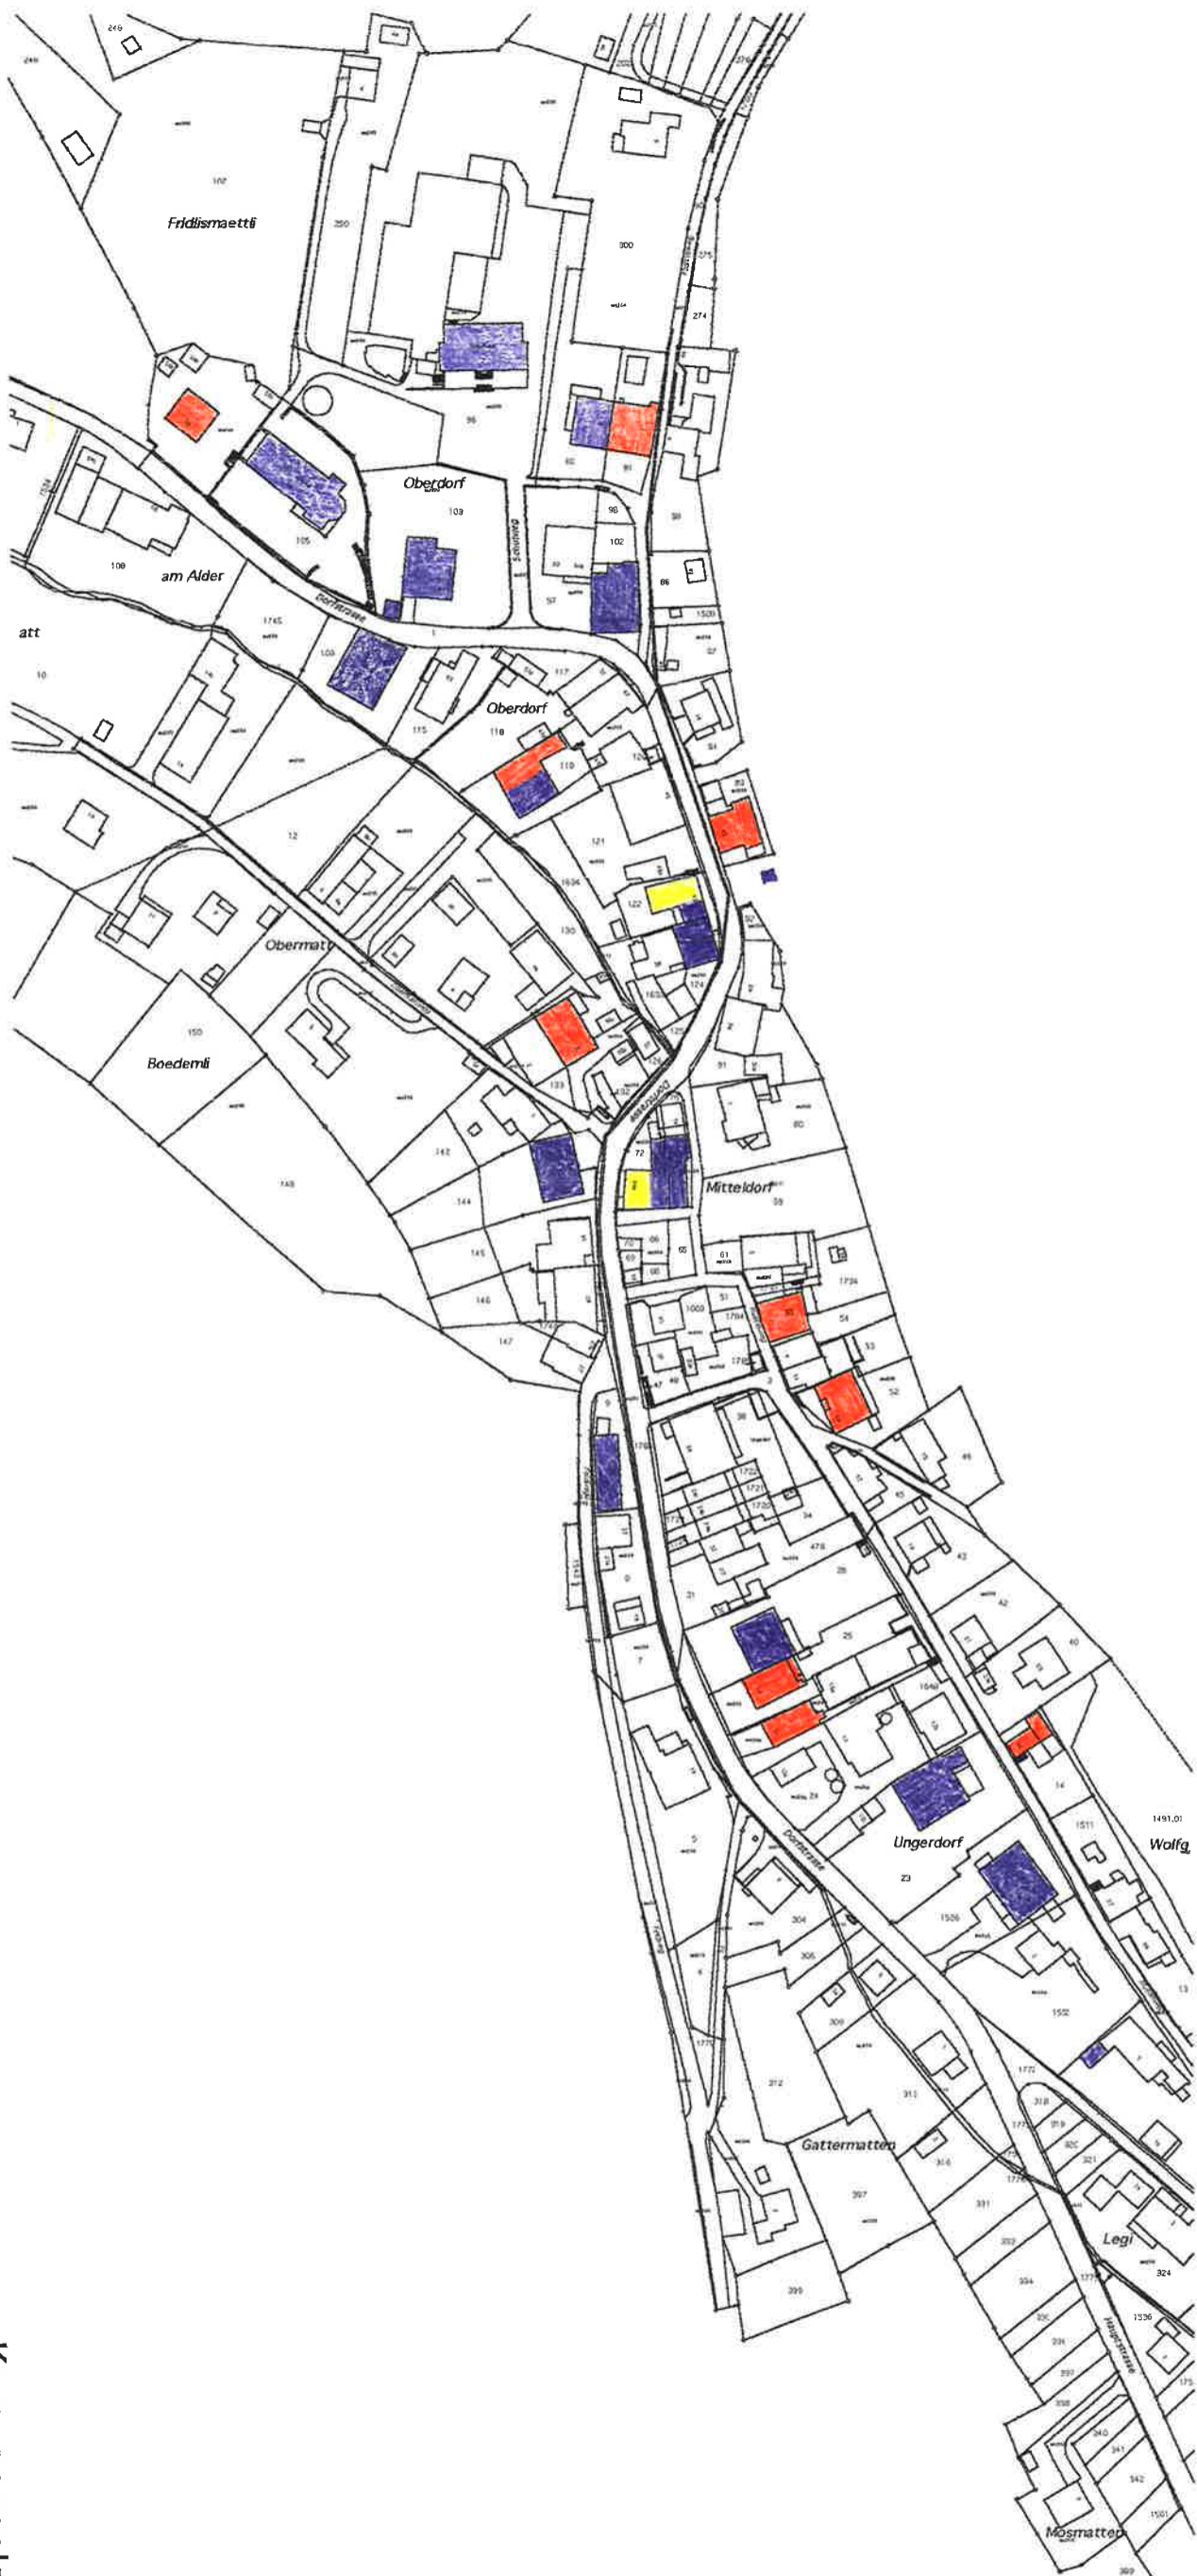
Fridlismaettli

102

250

300

275

274

Oberdorf

103

105

am Alder

108

Dorfstrasse

1745

att

10

100

Oberdorf

116

115

110

12

121

1634

122

130

Obermatt

150

Boedemli

142

144

148

145

146

147

133

72

Mitteldorf

89

91

80

1724

1003

51

54

53

52

49

Dorfstrasse

25

42

40

14

Ungerdorf

23

1506

1511

1491.01

Wolfg

Dorfstrasse

304

306

309

312

313

Gattermatten

397

399

1552

318

319

320

321

Legi

324

1536

175

340

341

342

1501

Mosmatten

399

5

21